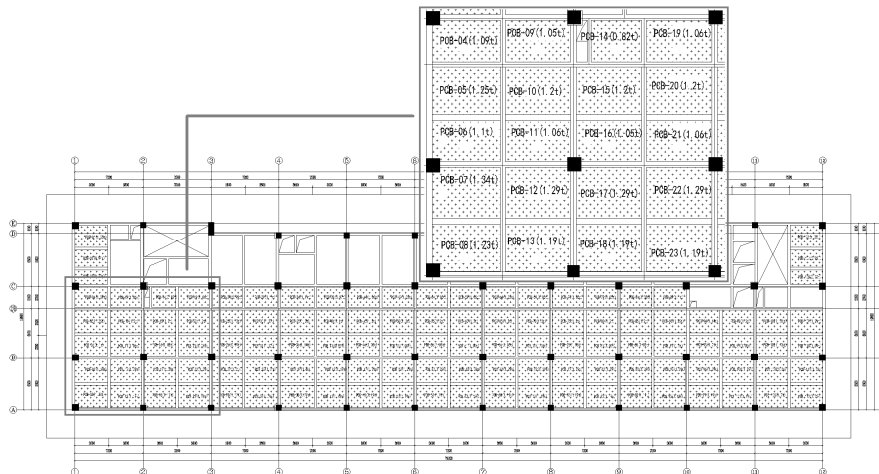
PCB-04(1.09t)
PCB-09(1.05t)
PCB-14(0.82t)
PCB-19(1.06t)
PCB-05(1.25t)
PCB-10(1.2t)
PCB-15(1.2t)
PCB-20(1.2t)
PCB-06(1.1t)
PCB-11(1.06t)
PCB-16(1.05t)
PCB-21(1.06t)
PCB-07(1.34t)
PCB-12(1.29t)
PCB-17(1.29t)
PCB-22(1.29t)
PCB-08(1.23t)
PCB-13(1.19t)
PCB-18(1.19t)
PCB-23(1.19t)

①
②
③
④
⑤
⑥
⑦
⑧
⑨
⑩
⑪
⑫
Ⓐ
Ⓑ
Ⓒ
Ⓓ
Ⓔ
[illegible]